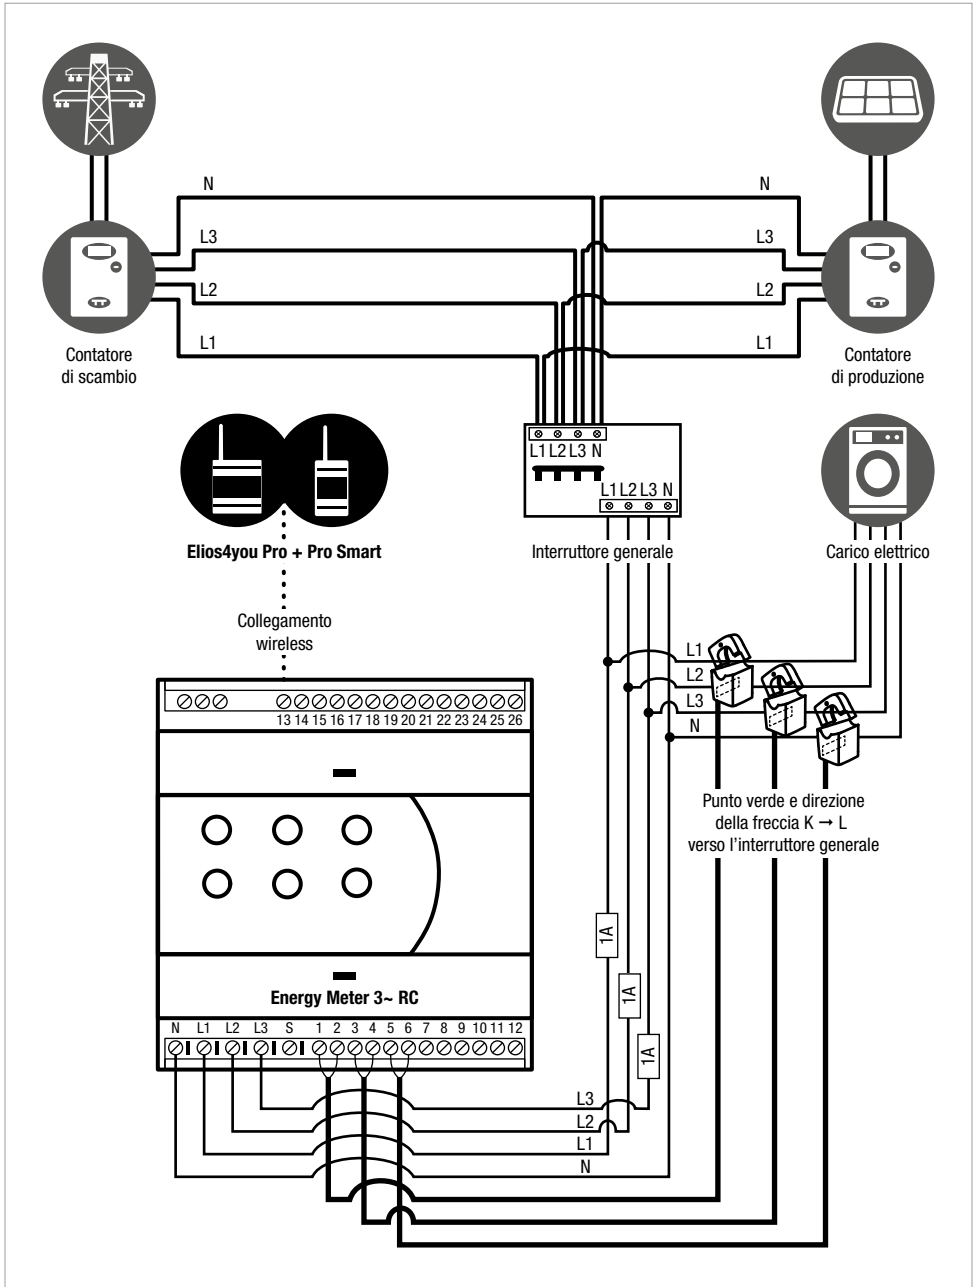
N
L3
L2
L1
N
L3
L2
L1
Contatore di scambio
Contatore di produzione
L1 L2 L3 N
L1 L2 L3 N
Elios4you Pro + Pro Smart
Interruttore generale
Carico elettrico
Collegamento wireless
13 14 15 16 17 18 19 20 21 22 23 24 25 26
L1
L2
L3
N
Punto verde e direzione della freccia K → L verso l'interruttore generale
1A
1A
1A
Energy Meter 3~ RC
N L1 L2 L3 S 1 2 3 4 5 6 7 8 9 10 11 12
L3
L2
L1
N